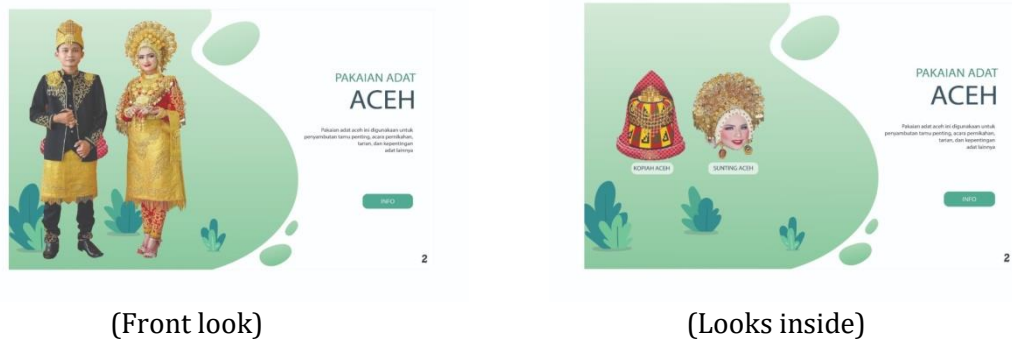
PAKAIAN ADAT
ACEH

Pakaian adat aceh ini digunakaan untuk penyambutan tamu penting, acara pernikahan, tarian, dan kepentingan adat lainnya

INFO

2

(Front look)

KOPIAH ACEH

SUNTING ACEH

PAKAIAN ADAT
ACEH

Pakaian adat aceh ini digunakaan untuk penyambutan tamu penting, acara pernikahan, tarian, dan kepentingan adat lainnya

INFO

2

(Looks inside)